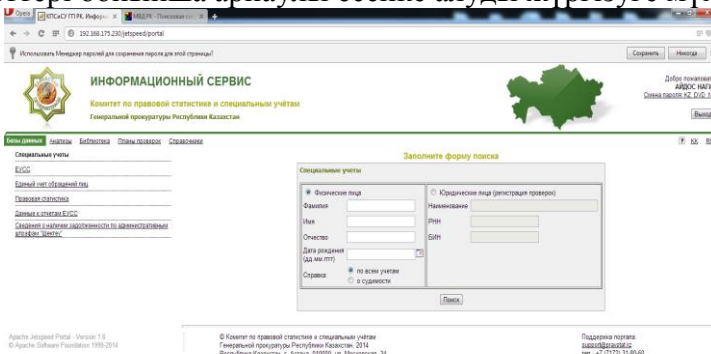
Opera | КПСиСУ ГП РК. Инфор... | КВД РК - Поисковая сис...

192.168.175.230/jetspeed/portal

Использовать Менеджер паролей для сохранения пароля для этой страницы? Сохранить Никогда

ИНФОРМАЦИОННЫЙ СЕРВИС
Комитет по правовой статистике и специальным учётам
Генеральной прокуратуры Республики Казахстан

Добро пожаловать
АЙДОС НАГ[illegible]
Смена пароля KZ DVD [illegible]
Выход

Базы данных Анализы Библиотека Планы проверок Справочники

Специальные учеты
ЕУСС
Единый учет обращений лиц
Правовая статистика
Данные к отчетам ЕУСС
Сведения о наличии задолженности по административным штрафам "Шектеу"

Заполните форму поиска

Специальные учеты

Физические лица
Фамилия
Имя
Отчество
Дата рождения (дд.мм.гггг)
Справка: по всем учетам / о судимости

Юридические лица (регистрация проверок)
Наименование
РНН
БИН

Поиск

Apache Jetspeed Portal - Version 1.6
© Apache Software Foundation 1999-2014

© Комитет по правовой статистике и специальным учётам Генеральной прокуратуры Республики Казахстан, 2014
Республика Казахстан, г. Астана, 010000, ул. Московская, 34

Поддержка портала:
support@pravstat.kz
тел.: +7 (7172) 21-80-69